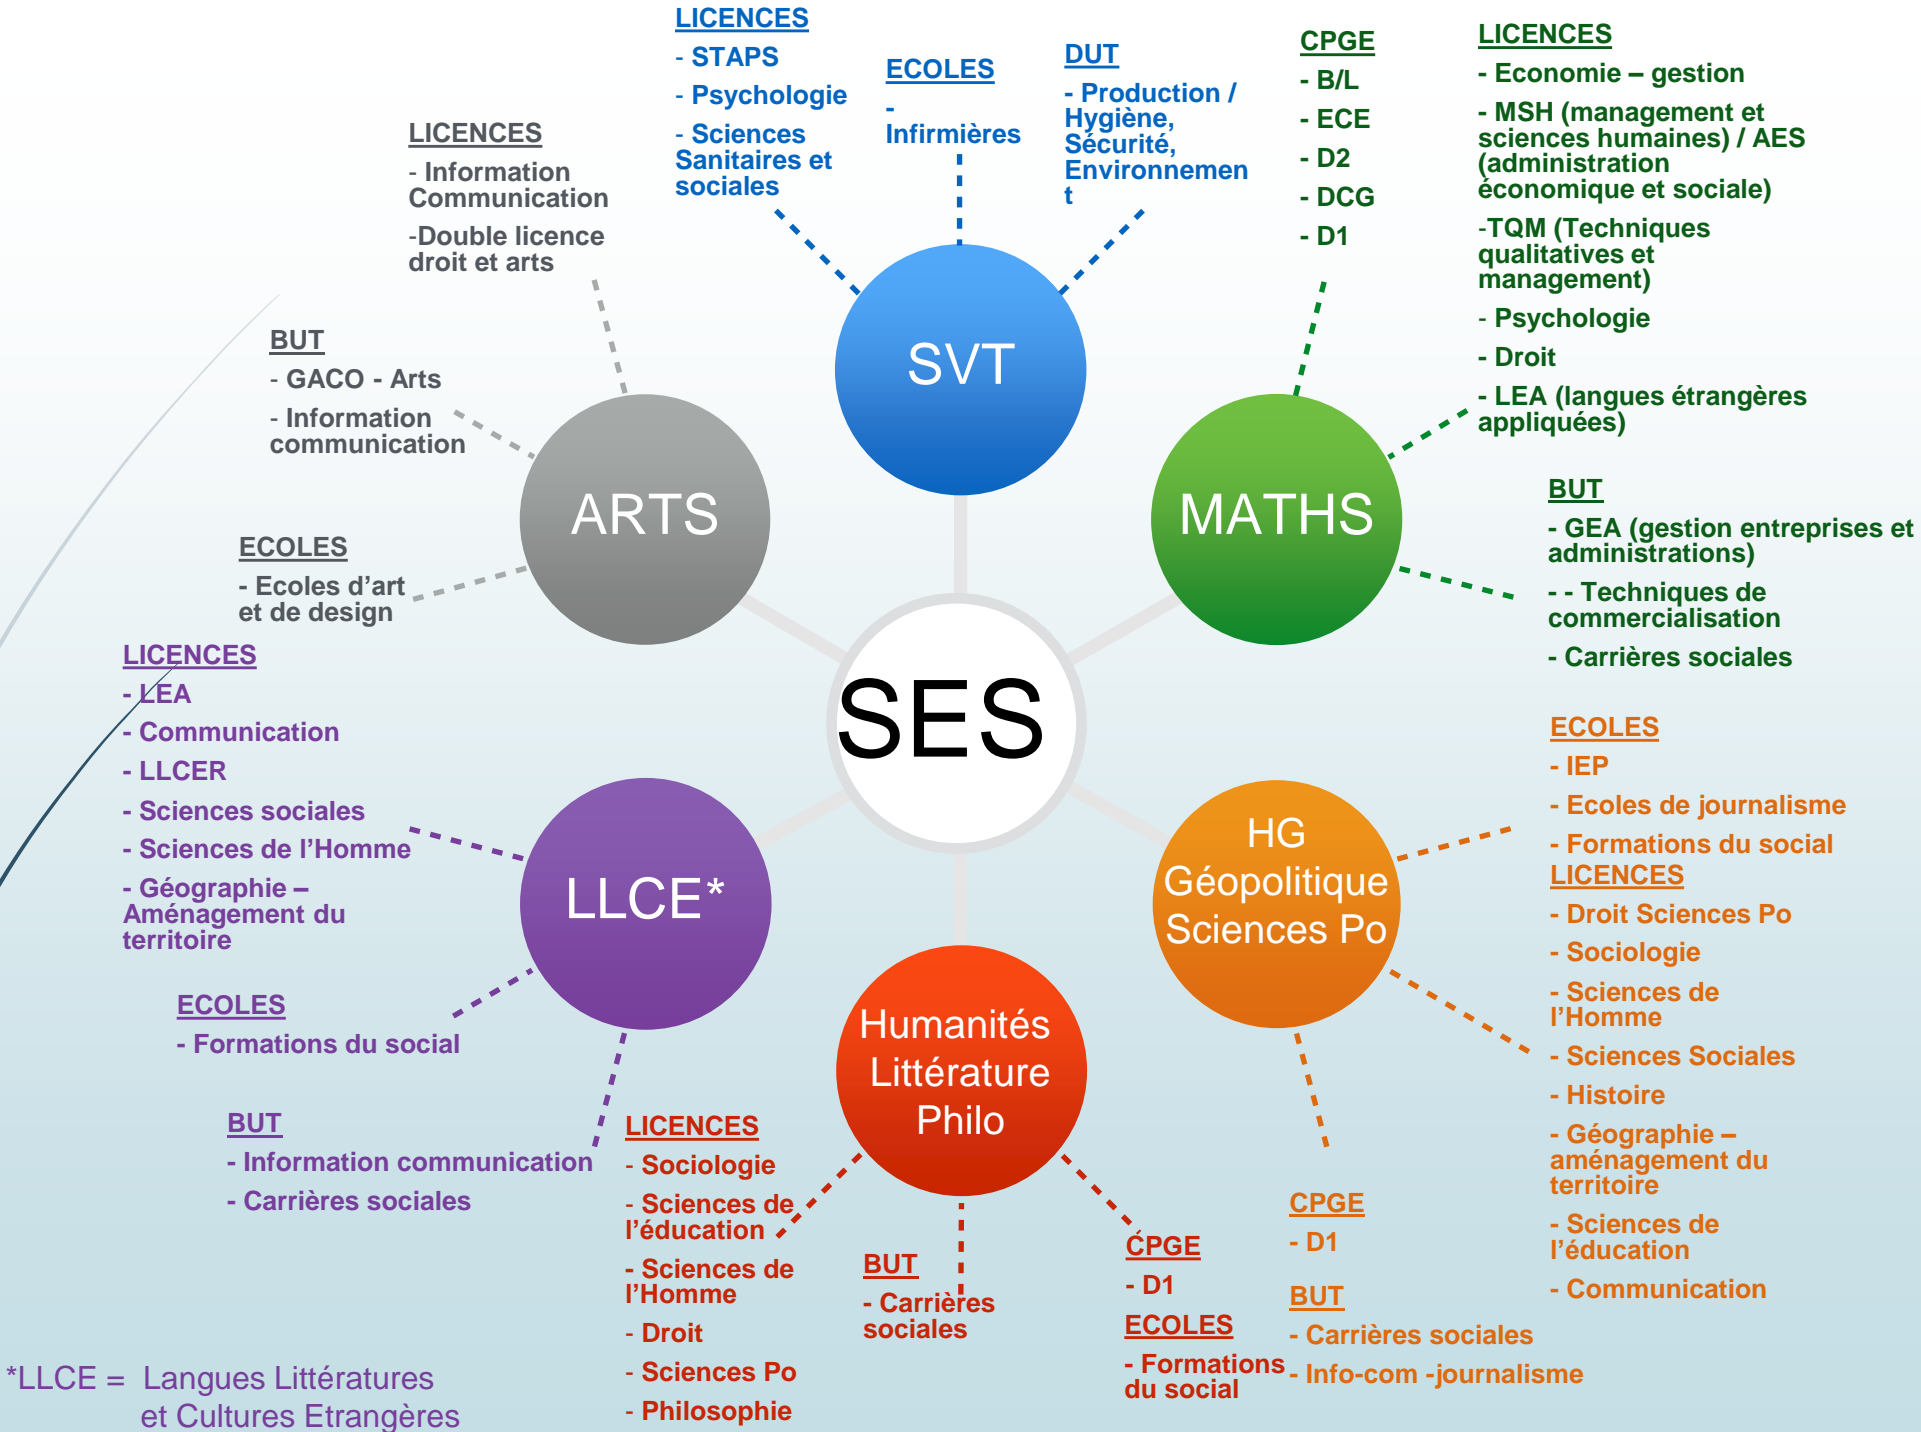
SES

SVT

LICENCES
- STAPS
- Psychologie
- Sciences Sanitaires et sociales

ECOLES
- Infirmières

DUT
- Production / Hygiène, Sécurité, Environnement

MATHS

CPGE
- B/L
- ECE
- D2
- DCG
- D1

LICENCES
- Economie – gestion
- MSH (management et sciences humaines) / AES (administration économique et sociale)
-TQM (Techniques qualitatives et management)
- Psychologie
- Droit
- LEA (langues étrangères appliquées)

BUT
- GEA (gestion entreprises et administrations)
- - Techniques de commercialisation
- Carrières sociales

HG Géopolitique Sciences Po

ECOLES
- IEP
- Ecoles de journalisme
- Formations du social
LICENCES
- Droit Sciences Po
- Sociologie
- Sciences de l'Homme
- Sciences Sociales
- Histoire
- Géographie – aménagement du territoire
- Sciences de l'éducation
- Communication

CPGE
- D1

BUT
- Carrières sociales
- Info-com -journalisme

Humanités Littérature Philo

LICENCES
- Sociologie
- Sciences de l'éducation
- Sciences de l'Homme
- Droit
- Sciences Po
- Philosophie

BUT
- Carrières sociales

CPGE
- D1
ECOLES
- Formations du social

LLCE*

LICENCES
- LEA
- Communication
- LLCER
- Sciences sociales
- Sciences de l'Homme
- Géographie – Aménagement du territoire

ECOLES
- Formations du social

BUT
- Information communication
- Carrières sociales

ARTS

LICENCES
- Information Communication
-Double licence droit et arts

BUT
- GACO - Arts
- Information communication

ECOLES
- Ecoles d'art et de design

*LLCE = Langues Littératures et Cultures Etrangères